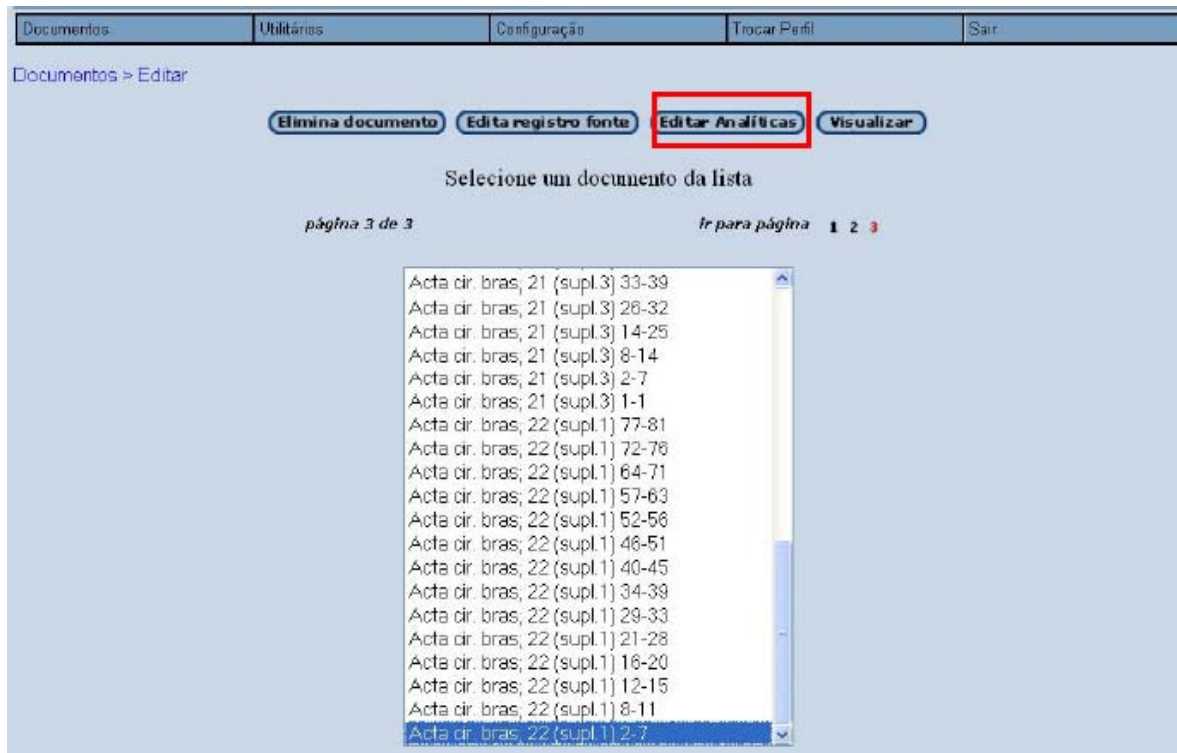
Documentos | Utilitários | Configuração | Trocar Perfil | Sair

Documentos > Editar

Elimina documento
Edita registro fonte
Editar Analíticas
Visualizar

Selecione um documento da lista

página 3 de 3

ir para página 1 2 3

Acta cir. bras; 21 (supl.3) 33-39
Acta cir. bras; 21 (supl.3) 26-32
Acta cir. bras; 21 (supl.3) 14-25
Acta cir. bras; 21 (supl.3) 8-14
Acta cir. bras; 21 (supl.3) 2-7
Acta cir. bras; 21 (supl.3) 1-1
Acta cir. bras; 22 (supl.1) 77-81
Acta cir. bras; 22 (supl.1) 72-76
Acta cir. bras; 22 (supl.1) 64-71
Acta cir. bras; 22 (supl.1) 57-63
Acta cir. bras; 22 (supl.1) 52-56
Acta cir. bras; 22 (supl.1) 46-51
Acta cir. bras; 22 (supl.1) 40-45
Acta cir. bras; 22 (supl.1) 34-39
Acta cir. bras; 22 (supl.1) 29-33
Acta cir. bras; 22 (supl.1) 21-28
Acta cir. bras; 22 (supl.1) 16-20
Acta cir. bras; 22 (supl.1) 12-15
Acta cir. bras; 22 (supl.1) 8-11
Acta cir. bras; 22 (supl.1) 2-7